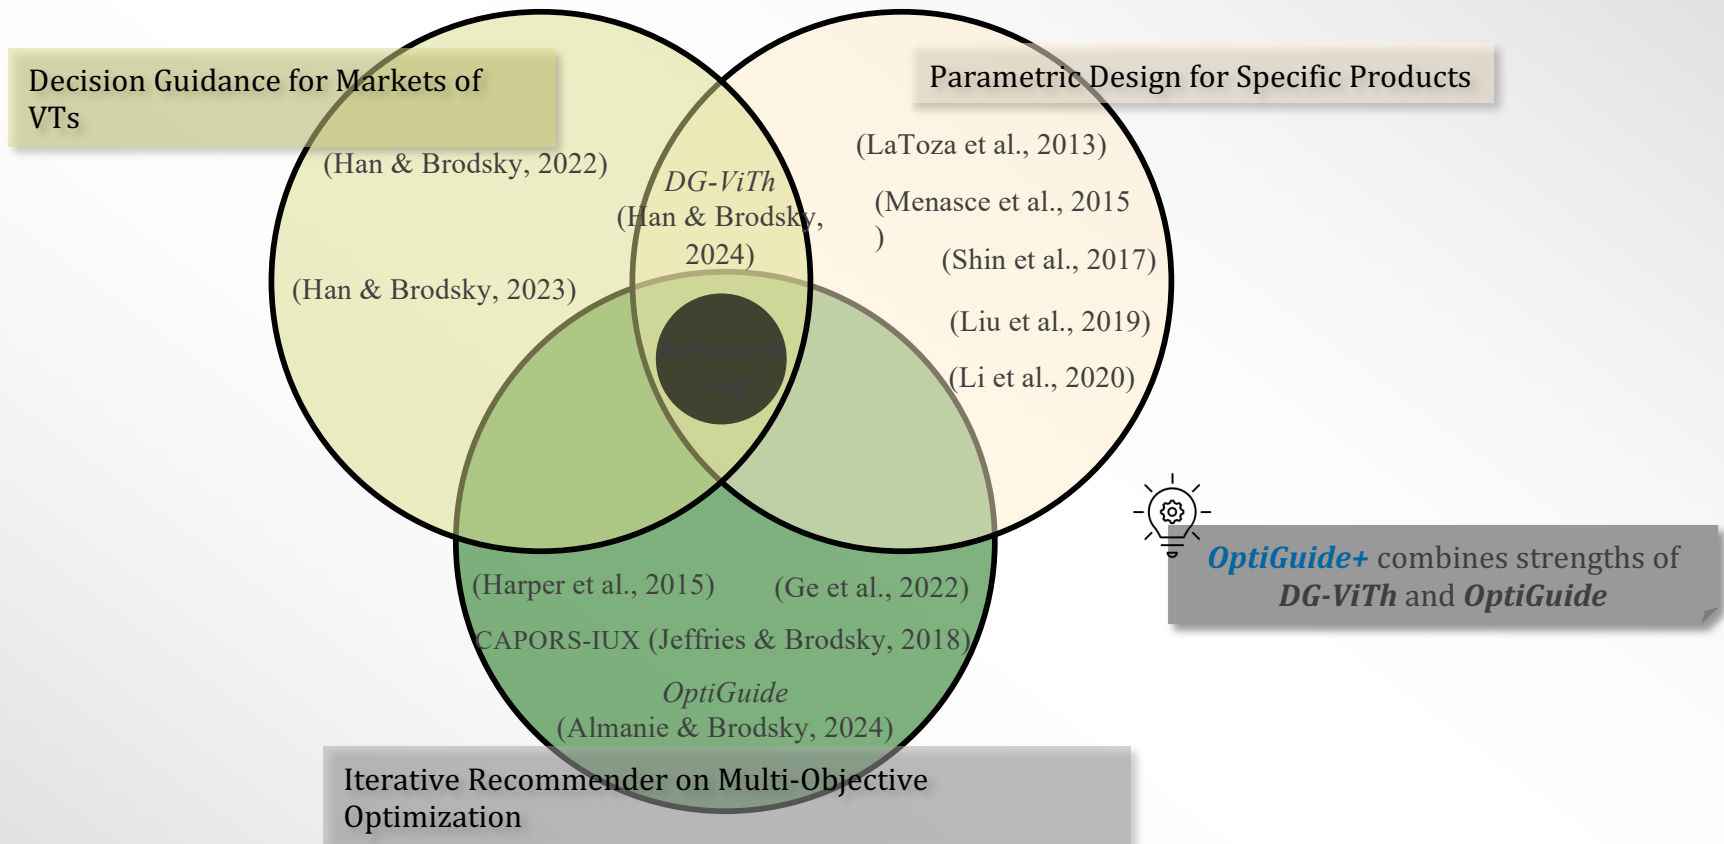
Decision Guidance for Markets of VTs

Parametric Design for Specific Products

(Han & Brodsky, 2022)

DG-ViTh
(Han & Brodsky, 2024)

(Han & Brodsky, 2023)

(LaToza et al., 2013)

(Menasce et al., 2015 )

(Shin et al., 2017)

(Liu et al., 2019)

(Li et al., 2020)

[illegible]

OptiGuide+ combines strengths of DG-ViTh and OptiGuide

(Harper et al., 2015)

(Ge et al., 2022)

CAPORS-IUX (Jeffries & Brodsky, 2018)

OptiGuide
(Almanie & Brodsky, 2024)

Iterative Recommender on Multi-Objective Optimization